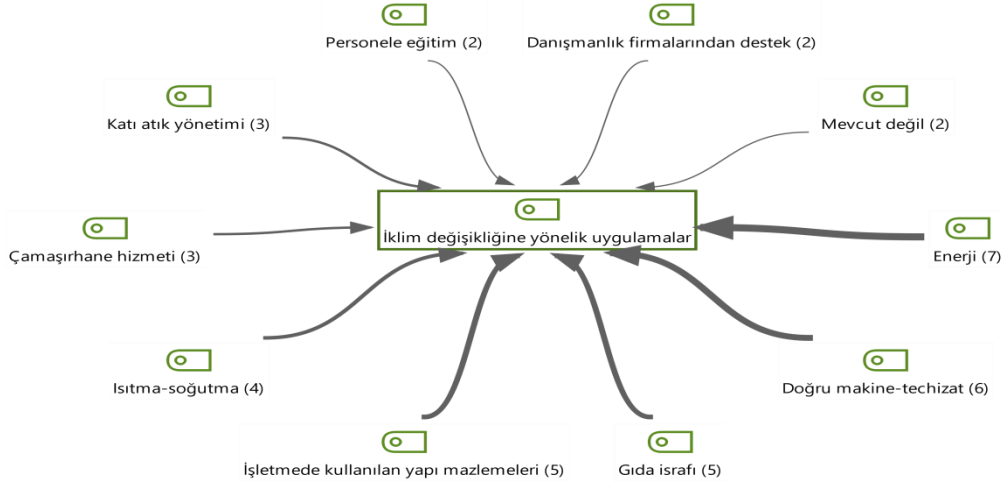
Personele eğitim (2)

Danışmanlık firmalarından destek (2)

Katı atık yönetimi (3)

Mevcut değil (2)

İklim değişikliğine yönelik uygulamalar

Çamaşırhane hizmeti (3)

Enerji (7)

Isıtma-soğutma (4)

Doğru makine-techizat (6)

İşletmede kullanılan yapı mazlemeleri (5)

Gıda israfı (5)